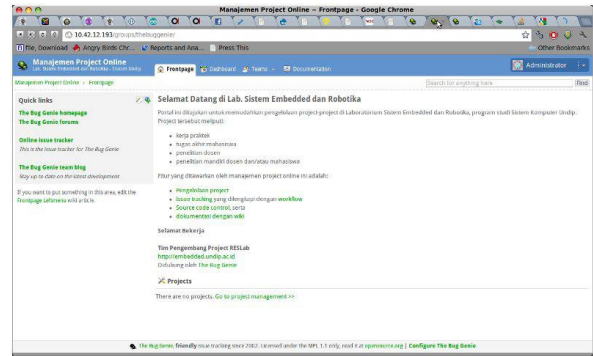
Manajemen Project Online - Frontpage - Google Chrome

10.42.12.193/groups/thebuggenie/

File, Download | Angry Birds Chr... | Reports and Ana... | Press This | Other Bookmarks

Manajemen Project Online
Lab. Sistem Embedded dan Robotika - Sistem Komp

Frontpage | Dashboard | Teams | Documentation

Administrator

Manajemen Project Online > Frontpage

Search for anything here | Find

Quick links

The Bug Genie homepage
The Bug Genie forums

Online issue tracker
This is the issue tracker for The Bug Genie

The Bug Genie team blog
Stay up to date on the latest development

If you want to put something in this area, edit the Frontpage Lefmenu wiki article.

Selamat Datang di Lab. Sistem Embedded dan Robotika

Portal ini ditujukan untuk memudahkan pengelolaan project-project di Laboratorium Sistem Embedded dan Robotika, program studi Sistem Komputer Undip. Project tersebut meliputi:

- kerja praktek
- tugas akhir mahasiswa
- penelitian dosen
- penelitian mandiri dosen dan/atau mahasiswa

Fitur yang ditawarkan oleh manajemen project online ini adalah:

- Pengelolaan project
- Issue tracking yang dilengkapi dengan workflow
- Source code control, serta
- dokumentasi dengan wiki

Selamat Bekerja

Tim Pengembang Project RESLab
http://embedded.undip.ac.id
Didukung oleh The Bug Genie

Projects

There are no projects. Go to project management >>

The Bug Genie, friendly issue tracking since 2002. Licensed under the MPL 1.1 only, read it at opensource.org | Configure The Bug Genie